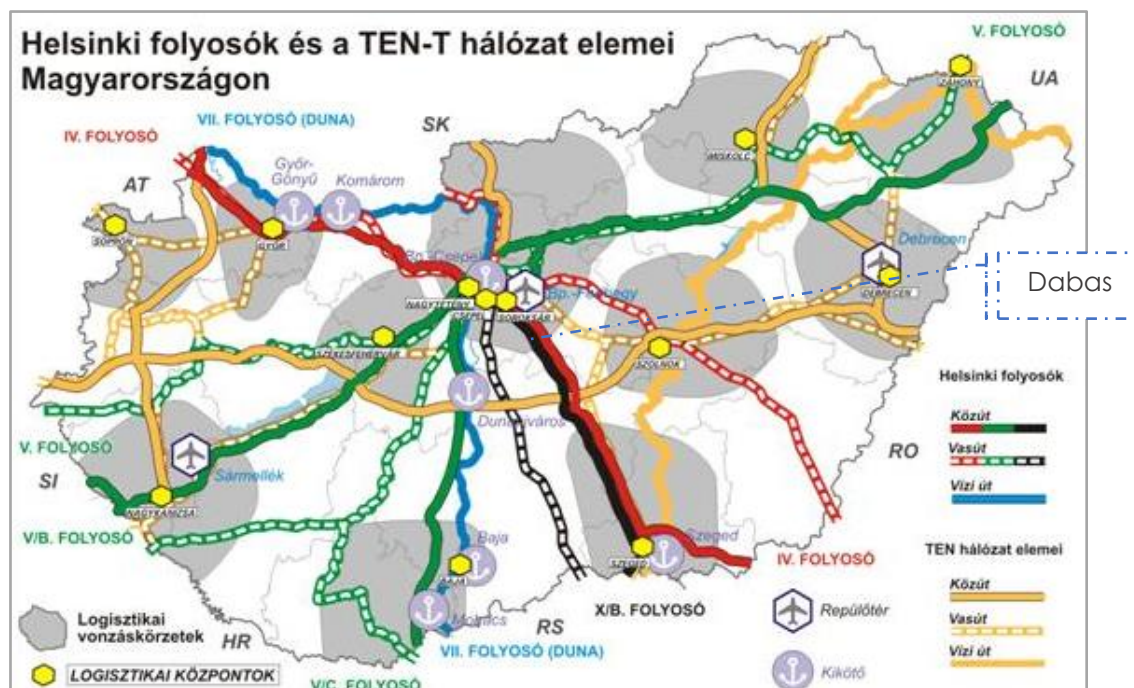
Helsinki folyosók és a TEN-T hálózat elemei Magyarországon

V. FOLYOSÓ

UA

IV. FOLYOSÓ

VII. FOLYOSÓ (DUNA)

SK

AT

Győr-Gönyű

Komárom

ZÁHONY

MISKOLC

SOPRON

GYŐR

Bp.-Csepel

Debrecen

Dabas

DEBRECEN

NAGYTÉTÉNY

CSEPEL

SOROKSÁR

Bp.-Ferihegy

SZÉKESFEHÉRVÁR

SZOLNOK

Helsinki folyosók

Közút

Vasút

Vízi út

Dunaújváros

V. FOLYOSÓ

RO

SI

Sármellék

NAGYKANIZSA

V/B. FOLYOSÓ

Szeged

SZEGED

IV. FOLYOSÓ

TEN hálózat elemei

Közút

Vasút

Vízi út

Baja

BAJA

Mohács

X/B. FOLYOSÓ

Repülőtér

Logisztikai vonzáskörzetek

HR

RS

VII. FOLYOSÓ (DUNA)

LOGISZTIKAI KÖZPONTOK

V/C. FOLYOSÓ

Kikötő